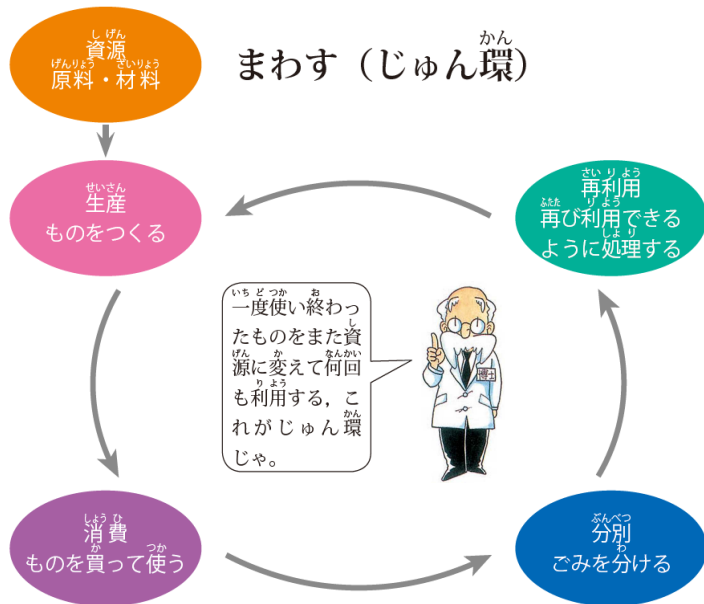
まわす（じゅん環）

資源
原料・材料

生産
ものをつくる

再利用
再び利用できるように処理する

一度使い終わったものをまた資源に変えて何回も利用する，これがじゅん環じゃ。

博士

消費
ものを買って使う

分別
ごみを分ける